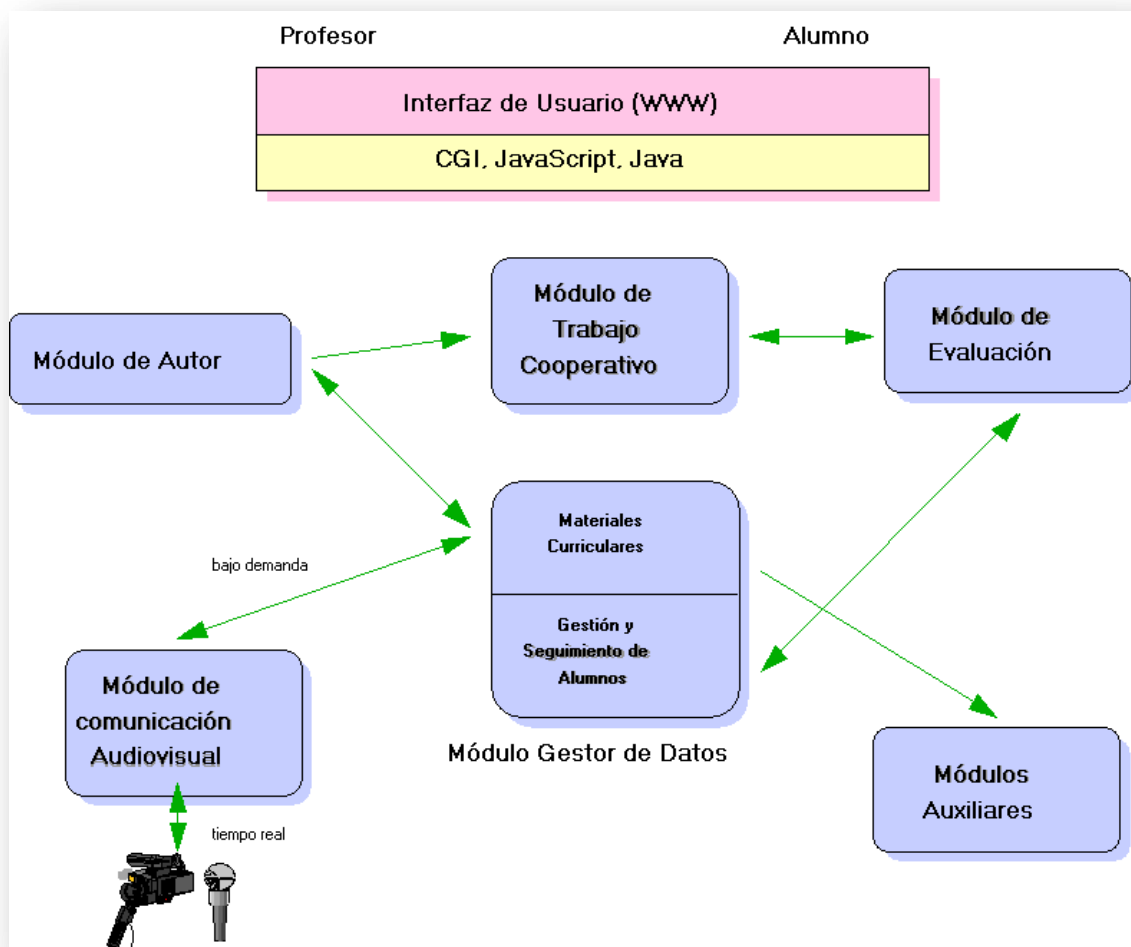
Profesor

Alumno

Interfaz de Usuario (WWW)

CGI, JavaScript, Java

Módulo de Autor

Módulo de Trabajo Cooperativo

Módulo de Evaluación

Materiales Curriculares

Gestión y Seguimiento de Alumnos

Módulo Gestor de Datos

bajo demanda

Módulo de comunicación Audiovisual

tiempo real

Módulos Auxiliares